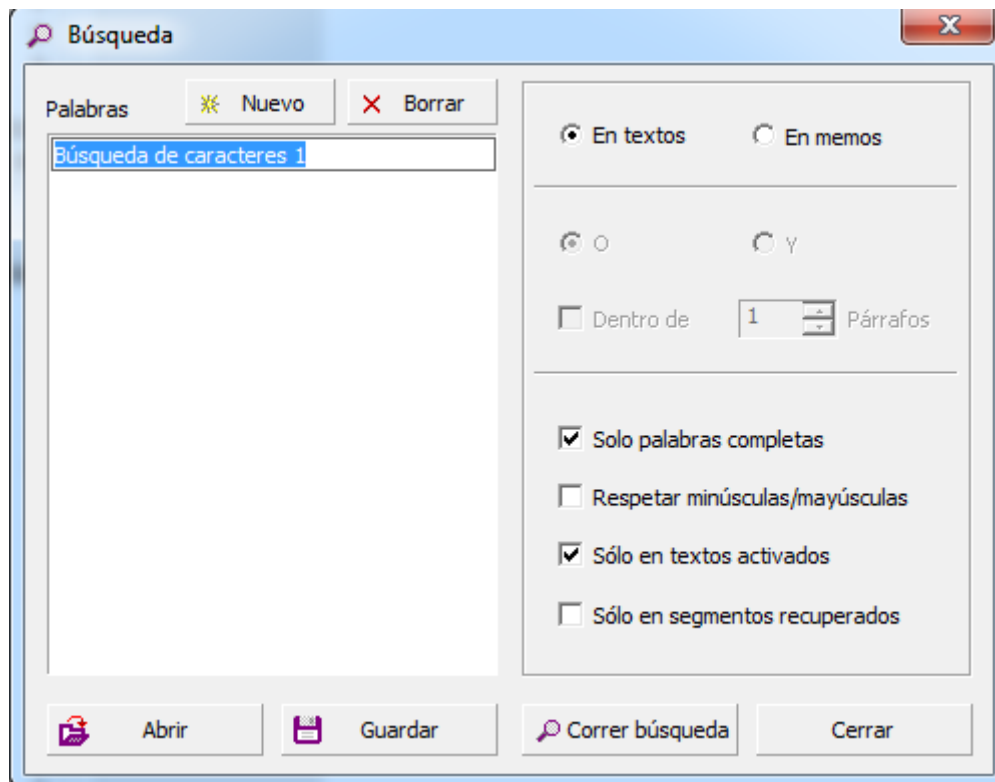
Búsqueda

Palabras
Nuevo
Borrar

Búsqueda de caracteres 1

En textos
En memos

O
Y

Dentro de
1
Párrafos

Solo palabras completas
Respetar minúsculas/mayúsculas
Sólo en textos activados
Sólo en segmentos recuperados

Abrir
Guardar
Correr búsqueda
Cerrar